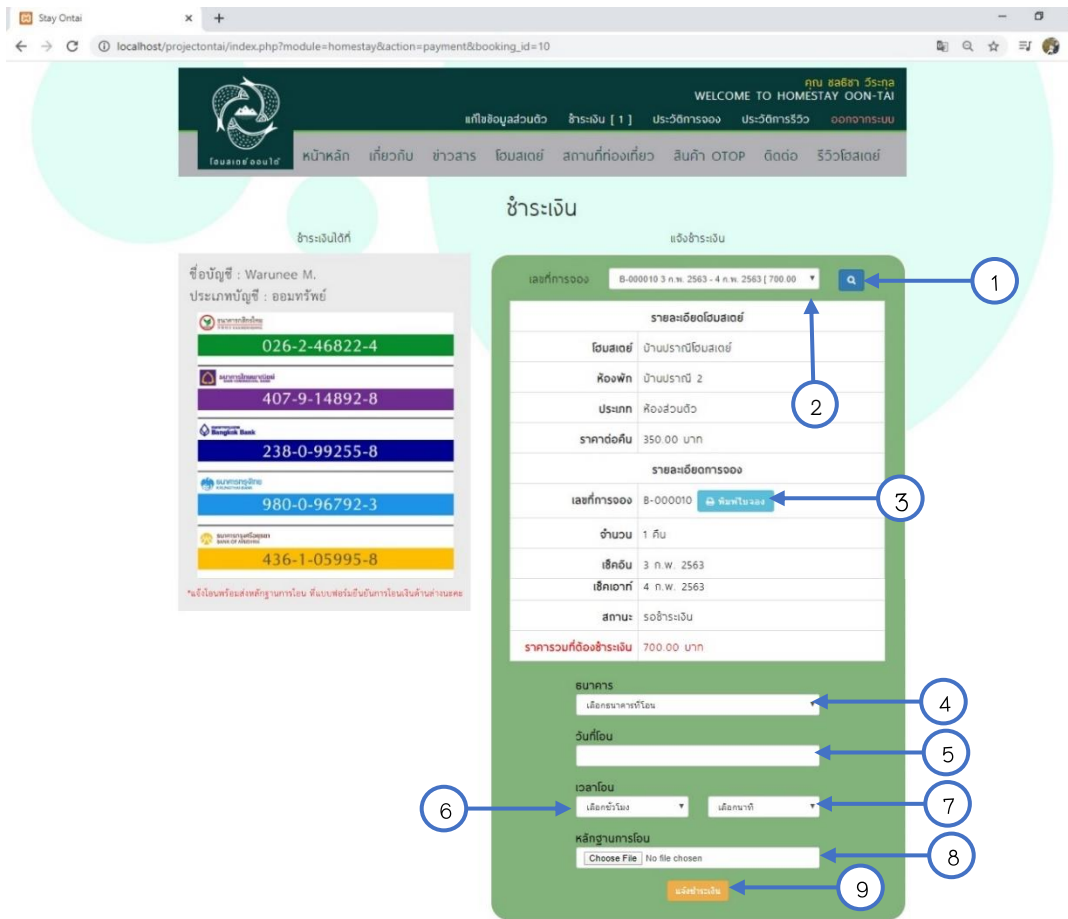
Stay Ontai ×
localhost/projectontai/index.php?module=homestay&action=payment&booking_id=10

คุณ ชลธิชา วีระกุล
WELCOME TO HOMESTAY OON-TAI
แก้ไขข้อมูลส่วนตัว ชำระเงิน [ 1 ] ประวัติการจอง ประวัติการรีวิว ออกจากระบบ

โฮมสเตย์ ออนใต้
หน้าหลัก เกี่ยวกับ ข่าวสาร โฮมสเตย์ สถานที่ท่องเที่ยว สินค้า OTOP ติดต่อ รีวิวโฮมสเตย์

ชำระเงิน

ชำระเงินได้ที่

ชื่อบัญชี : Warunee M.
ประเภทบัญชี : ออมทรัพย์

ธนาคารกสิกรไทย
026-2-46822-4

ธนาคารไทยพาณิชย์
407-9-14892-8

Bangkok Bank
238-0-99255-8

ธนาคารกรุงไทย
980-0-96792-3

ธนาคารกรุงศรีอยุธยา
436-1-05995-8

*แจ้งโอนพร้อมส่งหลักฐานการโอน ที่แบบฟอร์มยืนยันการโอนเงินด้านล่างแบบฟอร์ม

แจ้งชำระเงิน

เลขที่การจอง B-000010 3 ก.พ. 2563 - 4 ก.พ. 2563 [ 700.00

รายละเอียดโฮมสเตย์

| | |
|---|---|
| โฮมสเตย์ | บ้านปราณีโฮมสเตย์ |
| ห้องพัก | บ้านปราณี 2 |
| ประเภท | ห้องส่วนตัว |
| ราคาต่อคืน | 350.00 บาท |

รายละเอียดการจอง

| | |
|---|---|
| เลขที่การจอง | B-000010 พิมพ์ใบจอง |
| จำนวน | 1 คืน |
| เช็คอิน | 3 ก.พ. 2563 |
| เช็คเอาท์ | 4 ก.พ. 2563 |
| สถานะ | รอชำระเงิน |
| ราคารวมที่ต้องชำระเงิน | 700.00 บาท |

ธนาคาร
เลือกธนาคารที่โอน
วันที่โอน
เวลาโอน
เลือกชั่วโมง
เลือกนาที
หลักฐานการโอน
Choose File No file chosen
แจ้งชำระเงิน

1
2
3
4
5
6
7
8
9